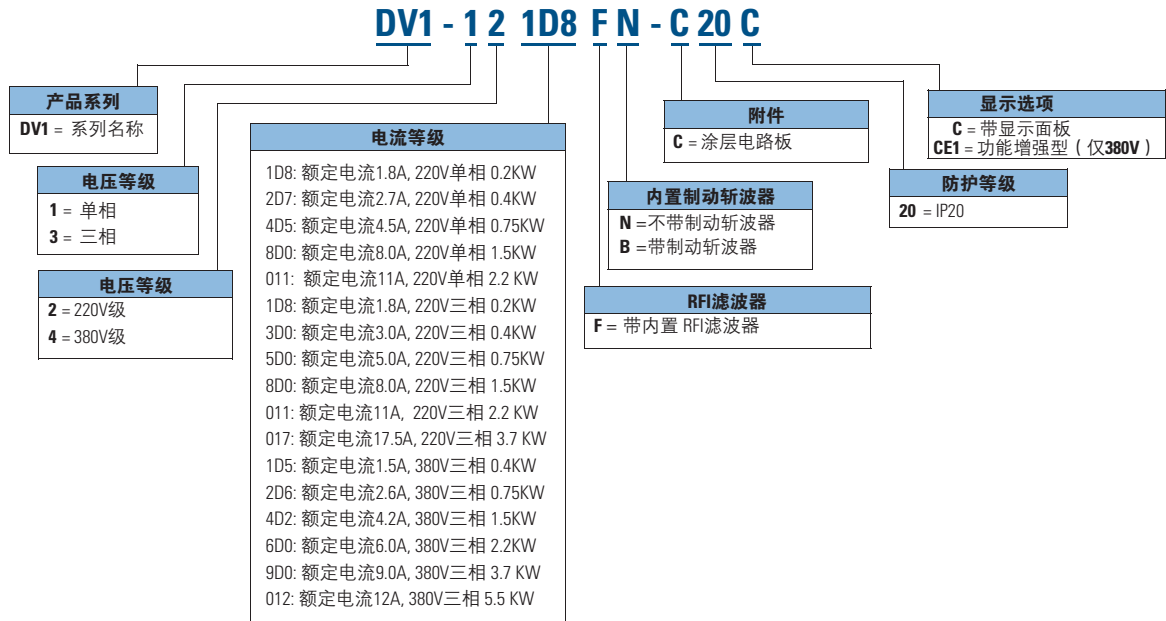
DV1 - 1 2 1D8 F N - C 20 C

产品系列
DV1 = 系列名称

电压等级
1 = 单相
3 = 三相

电压等级
2 = 220V级
4 = 380V级

电流等级
1D8: 额定电流1.8A, 220V单相 0.2KW
2D7: 额定电流2.7A, 220V单相 0.4KW
4D5: 额定电流4.5A, 220V单相 0.75KW
8D0: 额定电流8.0A, 220V单相 1.5KW
011: 额定电流11A, 220V单相 2.2 KW
1D8: 额定电流1.8A, 220V三相 0.2KW
3D0: 额定电流3.0A, 220V三相 0.4KW
5D0: 额定电流5.0A, 220V三相 0.75KW
8D0: 额定电流8.0A, 220V三相 1.5KW
011: 额定电流11A, 220V三相 2.2 KW
017: 额定电流17.5A, 220V三相 3.7 KW
1D5: 额定电流1.5A, 380V三相 0.4KW
2D6: 额定电流2.6A, 380V三相 0.75KW
4D2: 额定电流4.2A, 380V三相 1.5KW
6D0: 额定电流6.0A, 380V三相 2.2KW
9D0: 额定电流9.0A, 380V三相 3.7 KW
012: 额定电流12A, 380V三相 5.5 KW

附件
C = 涂层电路板

内置制动斩波器
N =不带制动斩波器
B =带制动斩波器

RFI滤波器
F = 带内置 RFI滤波器

显示选项
C = 带显示面板
CE1 = 功能增强型（仅380V）

防护等级
20 = IP20